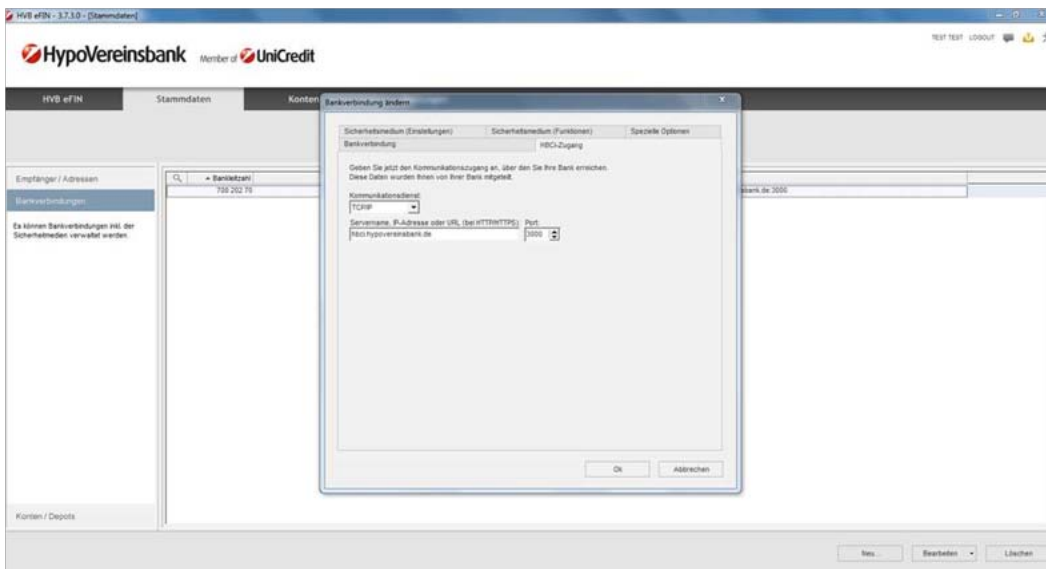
HVB eFIN - 3.7.3.0 - [Stammdaten]

HypoVereinsbank Member of UniCredit

TEST TEST LOGOUT

HVB eFIN

Stammdaten

Konten

Empfänger / Adressen

Bankverbindungen

Es können Bankverbindungen inkl. der Sicherheitsmedien verwaltet werden.

Bankleitzahl

700 202 70

bank.de:3000

Konten / Depots

Bankverbindung ändern

Sicherheitsmedium (Einstellungen)

Sicherheitsmedium (Funktionen)

Spezielle Optionen

Bankverbindung

HBCI-Zugang

Geben Sie jetzt den Kommunikationszugang an, über den Sie Ihre Bank erreichen. Diese Daten wurden Ihnen von Ihrer Bank mitgeteilt.

Kommunikationsdienst

TCP/IP

Servername, IP-Adresse oder URL (bei HTTP/HTTPS)

Port

hbci.hypovereinsbank.de

3000

Ok

Abbrechen

Neu...

Bearbeiten

Löschen